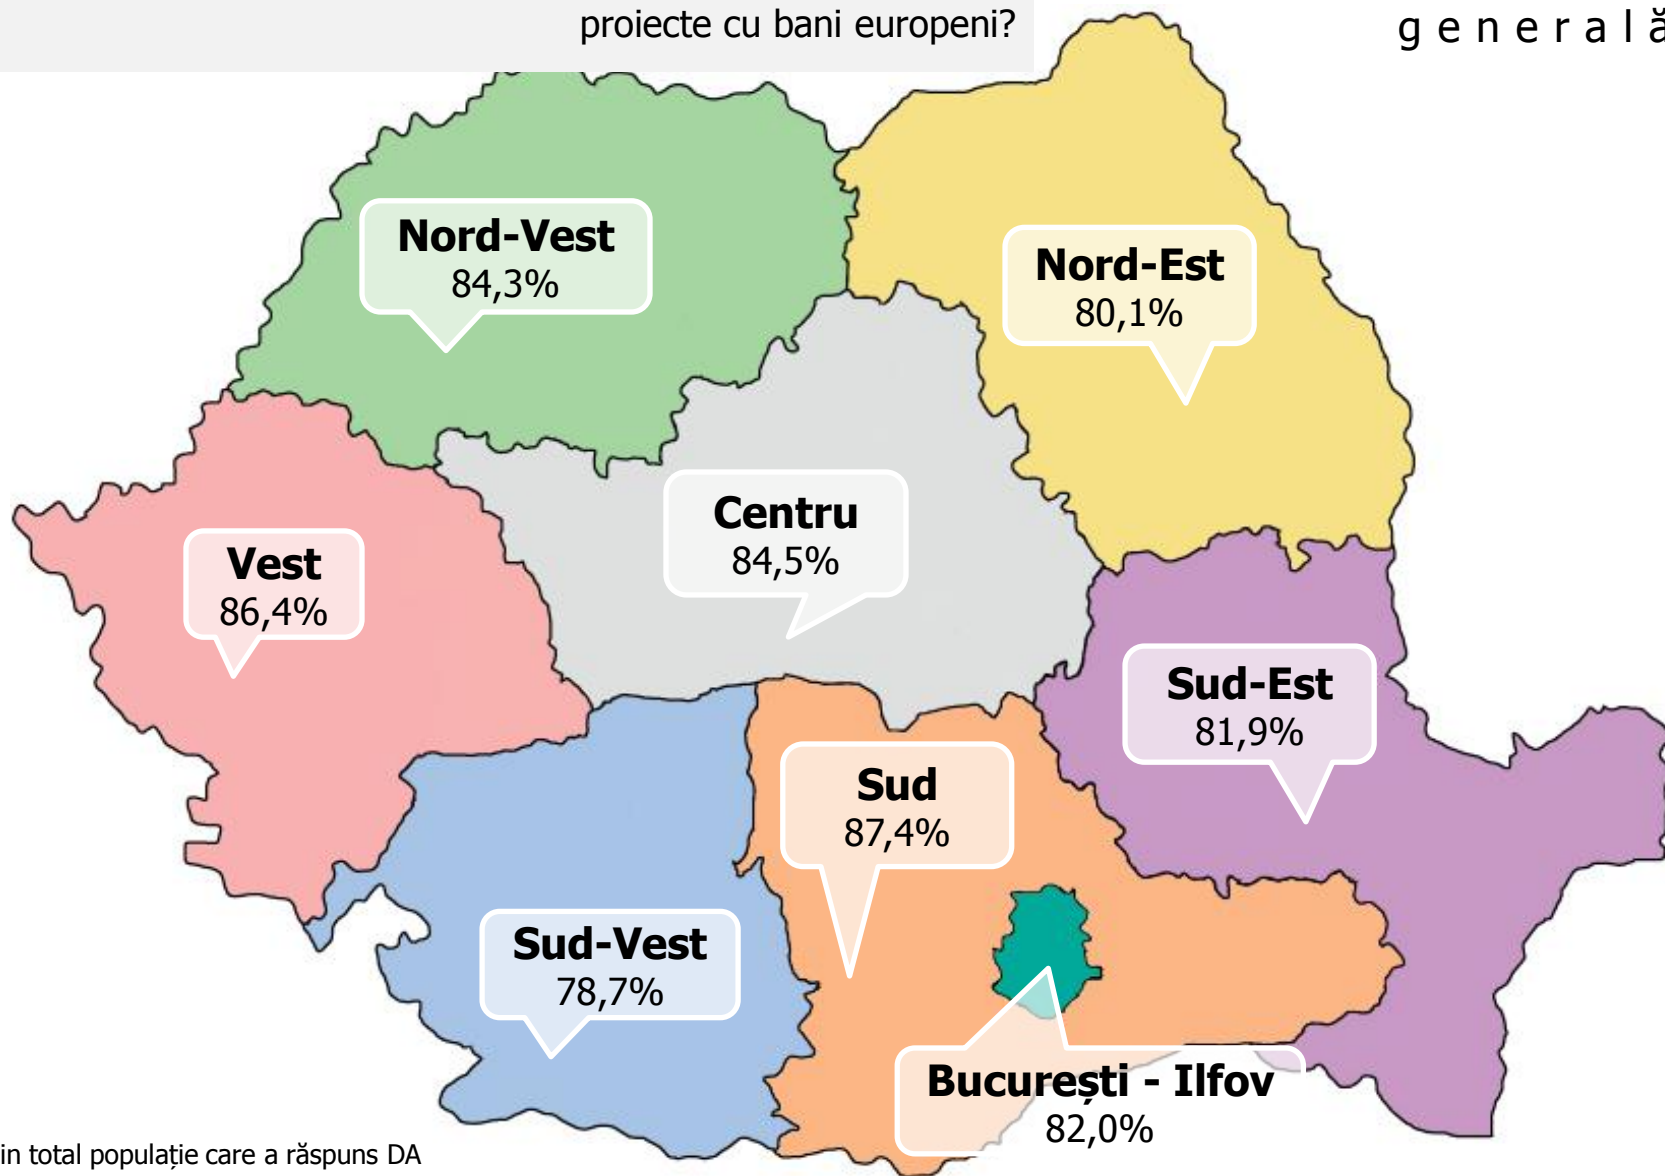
proiecte cu bani europeni?

g e n e r a l ă

Nord-Vest
84,3%

Nord-Est
80,1%

Centru
84,5%

Vest
86,4%

Sud-Est
81,9%

Sud
87,4%

Sud-Vest
78,7%

București - Ilfov
82,0%

in total populație care a răspuns DA